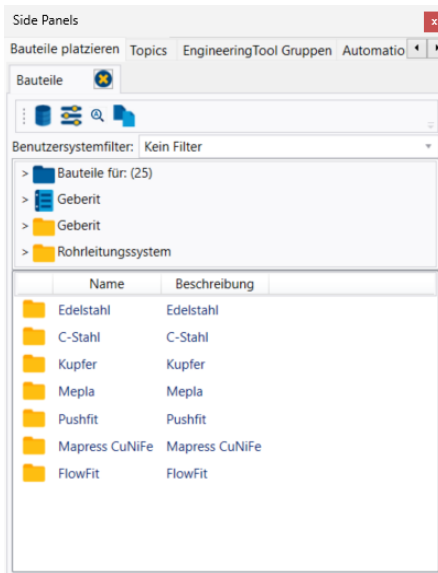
Side Panels
x

Bauteile platzieren | Topics | EngineeringTool Gruppen | Automatio

Bauteile

Benutzersystemfilter: Kein Filter

> Bauteile für: (25)
> Geberit
> Geberit
> Rohrleitungssystem

| Name | Beschreibung |
|---|---|
| Edelstahl | Edelstahl |
| C-Stahl | C-Stahl |
| Kupfer | Kupfer |
| Mepla | Mepla |
| Pushfit | Pushfit |
| Mapress CuNiFe | Mapress CuNiFe |
| FlowFit | FlowFit |